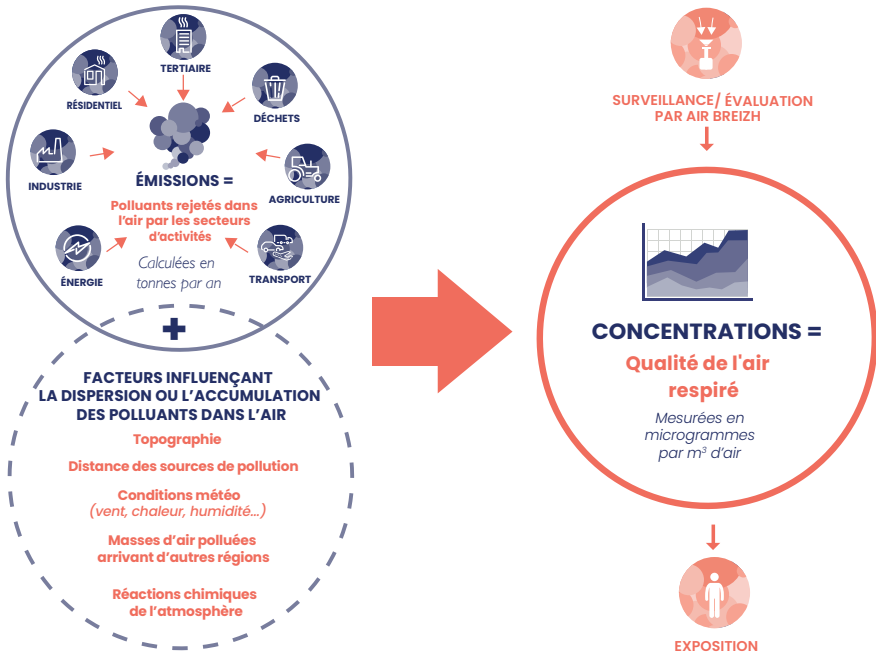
TERTIAIRE

RÉSIDENTIEL

DÉCHETS

INDUSTRIE

ÉMISSIONS =

Polluants rejetés dans l'air par les secteurs d'activités

AGRICULTURE

ÉNERGIE

Calculées en tonnes par an

TRANSPORT

+

FACTEURS INFLUENÇANT LA DISPERSION OU L'ACCUMULATION DES POLLUANTS DANS L'AIR

Topographie

Distance des sources de pollution

Conditions météo (vent, chaleur, humidité...)

Masses d'air polluées arrivant d'autres régions

Réactions chimiques de l'atmosphère

SURVEILLANCE/ ÉVALUATION PAR AIR BREIZH

CONCENTRATIONS =

Qualité de l'air respiré

Mesurées en microgrammes par m$^3$ d'air

EXPOSITION